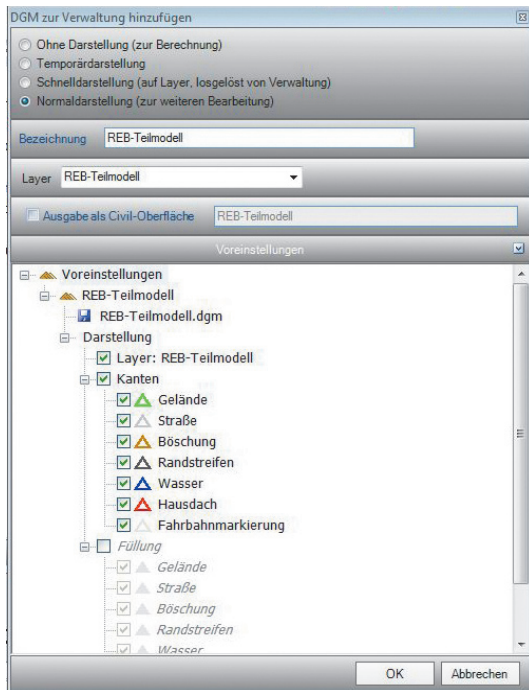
DGM zur Verwaltung hinzufügen

Ohne Darstellung (zur Berechnung)
Temporärdarstellung
Schnelldarstellung (auf Layer, losgelöst von Verwaltung)
Normaldarstellung (zur weiteren Bearbeitung)

Bezeichnung REB-Teilmodell

Layer REB-Teilmodell

Ausgabe als Civil-Oberfläche REB-Teilmodell

Voreinstellungen

Voreinstellungen
REB-Teilmodell
REB-Teilmodell.dgm
Darstellung
Layer: REB-Teilmodell
Kanten
Gelände
Straße
Böschung
Randstreifen
Wasser
Hausdach
Fahrbahnmarkierung
Füllung
Gelände
Straße
Böschung
Randstreifen
Wasser

OK Abbrechen